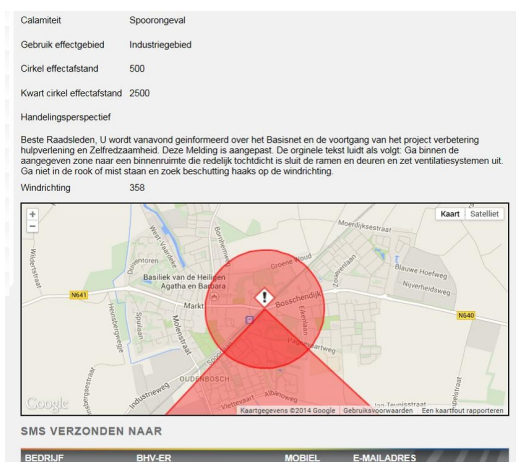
| | |
|---|---|
| Calamiteit | Spoorongeval |
| Gebruik effectgebied | Industriegebied |
| Cirkel effectafstand | 500 |
| Kwart cirkel effectafstand | 2500 |
| Handelingsperspectief | |

Beste Raadsleden, U wordt vanavond geinformeerd over het Basisnet en de voortgang van het project verbetering hulpverlening en Zelfredzaamheid. Deze Melding is aangepast. De orginele tekst luidt als volgt: Ga binnen de aangegeven zone naar een binnenruimte die redelijk tochtdicht is sluit de ramen en deuren en zet ventilatiesystemen uit. Ga niet in de rook of mist staan en zoek beschutting haaks op de windrichting.

Windrichting 358

+
−
Kaart Satelliet
Moerdijksestraat
Groene Woud
Blauwe Hoefweg
Nijverheidsweg
Bosschendijk
Basiliek van de Heiligen Agatha en Barbara
Markt
N641
N640
Molenstraat
Spuilaan
OUDENBOSCH
Industrieweg
Vlietbevaart
Wouterstraat
Google
Kaartgegevens ©2014 Google Gebruiksvoorwaarden Een kaartfout rapporteren

SMS VERZONDEN NAAR

| BEDRIJF | BHV-ER | MOBIEL | E-MAILADRES |
|---|---|---|---|